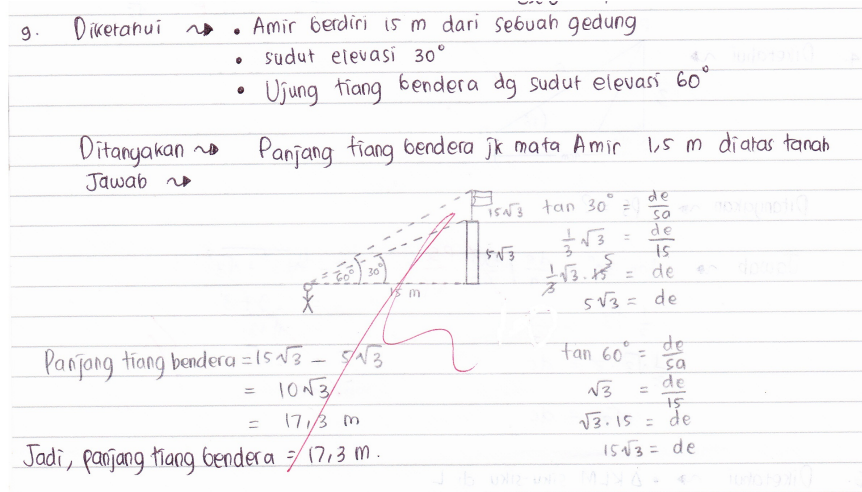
9. Diketahui ⇝ • Amir berdiri 15 m dari sebuah gedung
• sudut elevasi 30°
• Ujung tiang bendera dg sudut elevasi 60°

Ditanyakan ⇝ Panjang tiang bendera jk mata Amir 1,5 m diatas tanah
Jawab ⇝

$15\sqrt{3}$
$5\sqrt{3}$
60° 30°
15 m

$\tan 30° = \frac{de}{sa}$
$\frac{1}{3}\sqrt{3} = \frac{de}{15}$
$\frac{1}{3}\sqrt{3} \cdot 15 = de$
$5\sqrt{3} = de$

$\tan 60° = \frac{de}{sa}$
$\sqrt{3} = \frac{de}{15}$
$\sqrt{3} \cdot 15 = de$
$15\sqrt{3} = de$

Panjang tiang bendera $= 15\sqrt{3} - 5\sqrt{3}$
$= 10\sqrt{3}$
$= 17,3$ m

Jadi, panjang tiang bendera $= 17,3$ m.